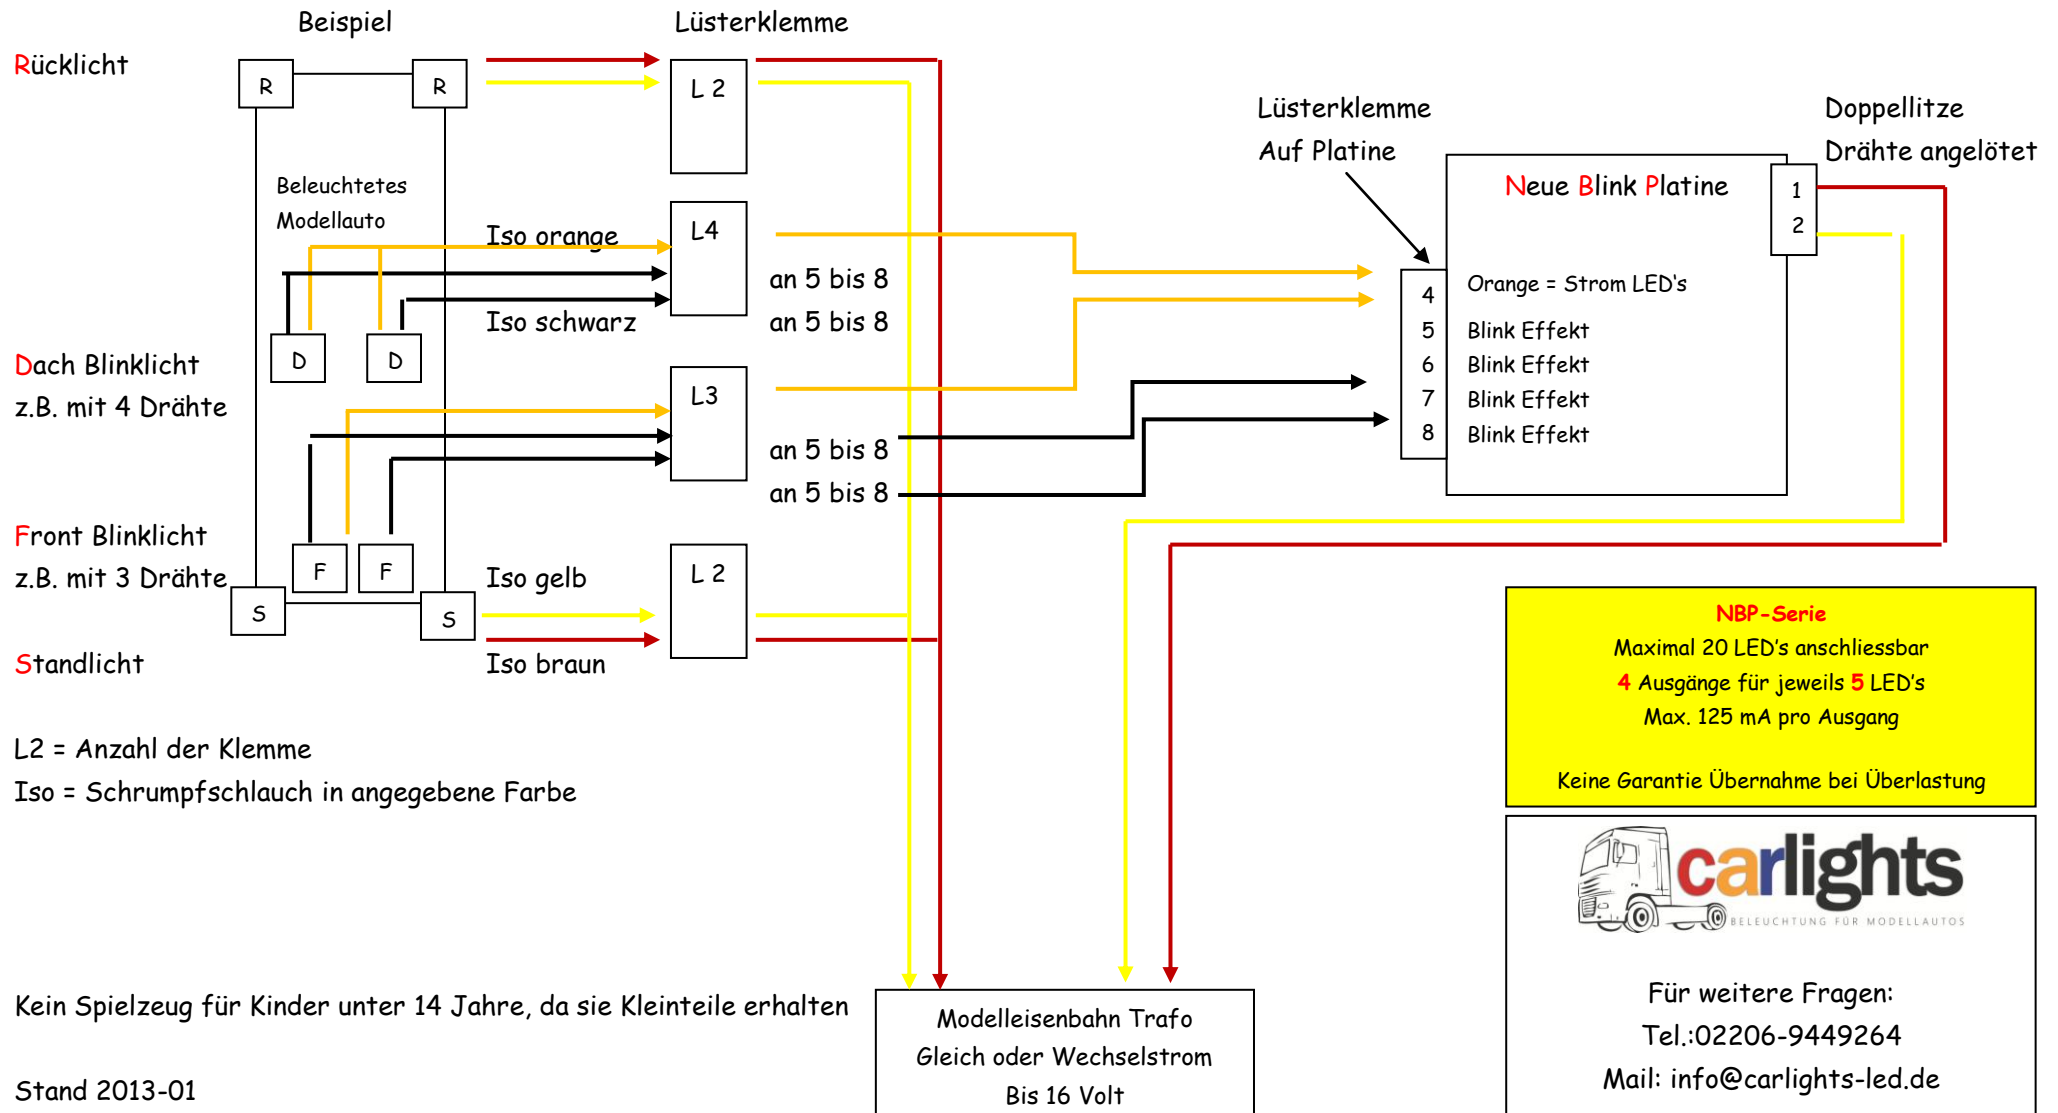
Beispiel

Lüsterklemme

Rücklicht

R

R

L 2

Lüsterklemme
Auf Platine

Doppellitze
Drähte angelötet

Beleuchtetes
Modellauto

Neue Blink Platine

1
2

Iso orange

L4

an 5 bis 8

Iso schwarz

an 5 bis 8

Orange = Strom LED's

D

D

4
5
6
7
8

Blink Effekt
Blink Effekt
Blink Effekt
Blink Effekt

Dach Blinklicht
z.B. mit 4 Drähte

L3

an 5 bis 8

an 5 bis 8

Front Blinklicht
z.B. mit 3 Drähte

F

F

S

S

Iso gelb

L 2

Iso braun

Standlicht

NBP-Serie
Maximal 20 LED's anschliessbar
4 Ausgänge für jeweils 5 LED's
Max. 125 mA pro Ausgang

Keine Garantie Übernahme bei Überlastung

L2 = Anzahl der Klemme
Iso = Schrumpfschlauch in angegebene Farbe

carlights
BELEUCHTUNG FÜR MODELLAUTOS

Kein Spielzeug für Kinder unter 14 Jahre, da sie Kleinteile erhalten

Stand 2013-01

Modelleisenbahn Trafo
Gleich oder Wechselstrom
Bis 16 Volt

Für weitere Fragen:
Tel.:02206-9449264
Mail: info@carlights-led.de